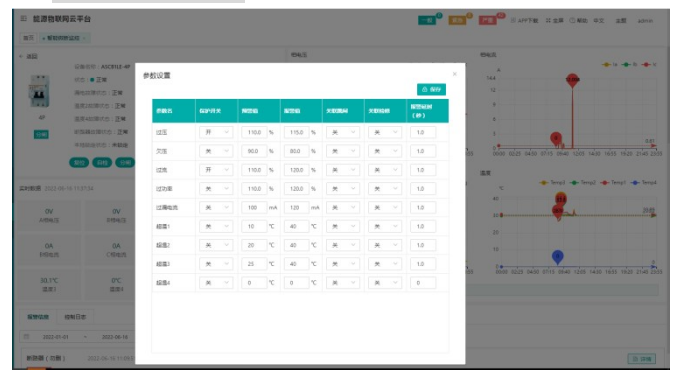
能源物联网云平台

参数设置

保存

| 参数名 | 保护开关 | 预警值 | | 报警值 | | 关联跳闸 | 关联联动 | 报警延时(秒) |
|---|---|---|---|---|---|---|---|---|
| 过压 | 开 | 110.0 | % | 115.0 | % | 关 | 关 | 1.0 |
| 欠压 | 关 | 90.0 | % | 80.0 | % | 关 | 关 | 1.0 |
| 过流 | 开 | 110.0 | % | 120.0 | % | 关 | 关 | 1.0 |
| 过功率 | 关 | 110.0 | % | 120.0 | % | 关 | 关 | 1.0 |
| 过漏电流 | 关 | 100 | mA | 120 | mA | 关 | 关 | 1.0 |
| 超温1 | 关 | 10 | ℃ | 40 | ℃ | 关 | 关 | 1.0 |
| 超温2 | 关 | 20 | ℃ | 40 | ℃ | 关 | 关 | 1.0 |
| 超温3 | 关 | 25 | ℃ | 40 | ℃ | 关 | 关 | 1.0 |
| 超温4 | 关 | 0 | ℃ | 0 | ℃ | 关 | 关 | 0 |

4P
0V
0V
0A
0A
30.1℃
0℃
温度
Temp1 Temp2 Temp3 Temp4